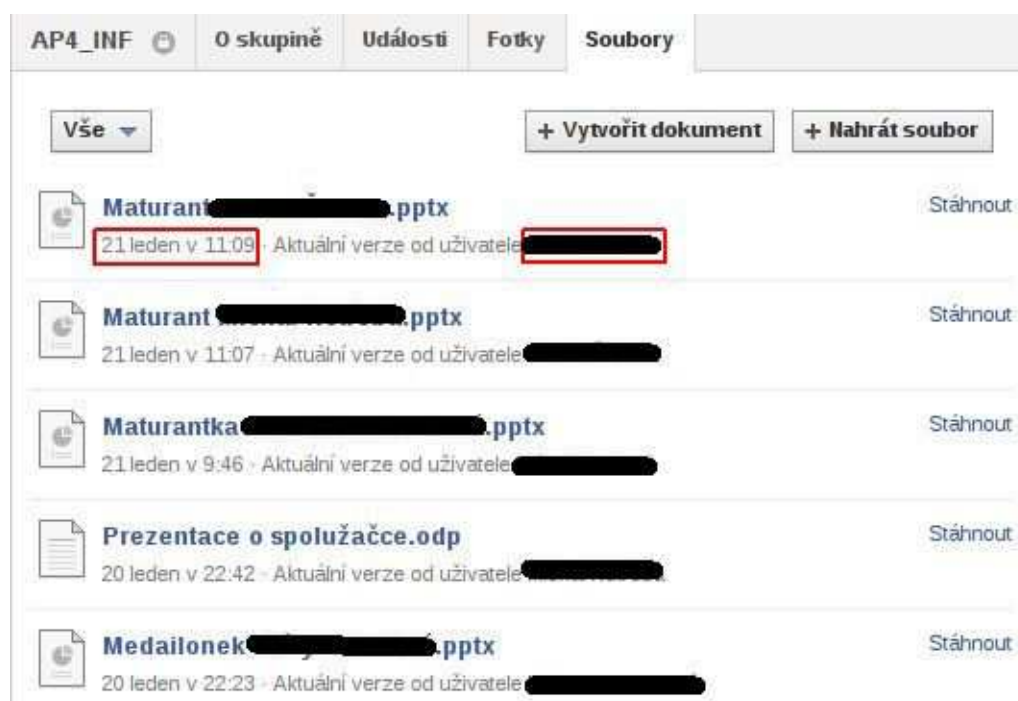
AP4_INF | O skupině | Události | Fotky | Soubory

Vše

+ Vytvořit dokument
+ Nahrát soubor

Maturant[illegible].pptx
21 leden v 11:09 · Aktuální verze od uživatele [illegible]
Stáhnout

Maturant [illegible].pptx
21 leden v 11:07 · Aktuální verze od uživatele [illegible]
Stáhnout

Maturantka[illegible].pptx
21 leden v 9:46 · Aktuální verze od uživatele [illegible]
Stáhnout

Prezentace o spolužačce.odp
20 leden v 22:42 · Aktuální verze od uživatele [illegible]
Stáhnout

Medailonek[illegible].pptx
20 leden v 22:23 · Aktuální verze od uživatele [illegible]
Stáhnout